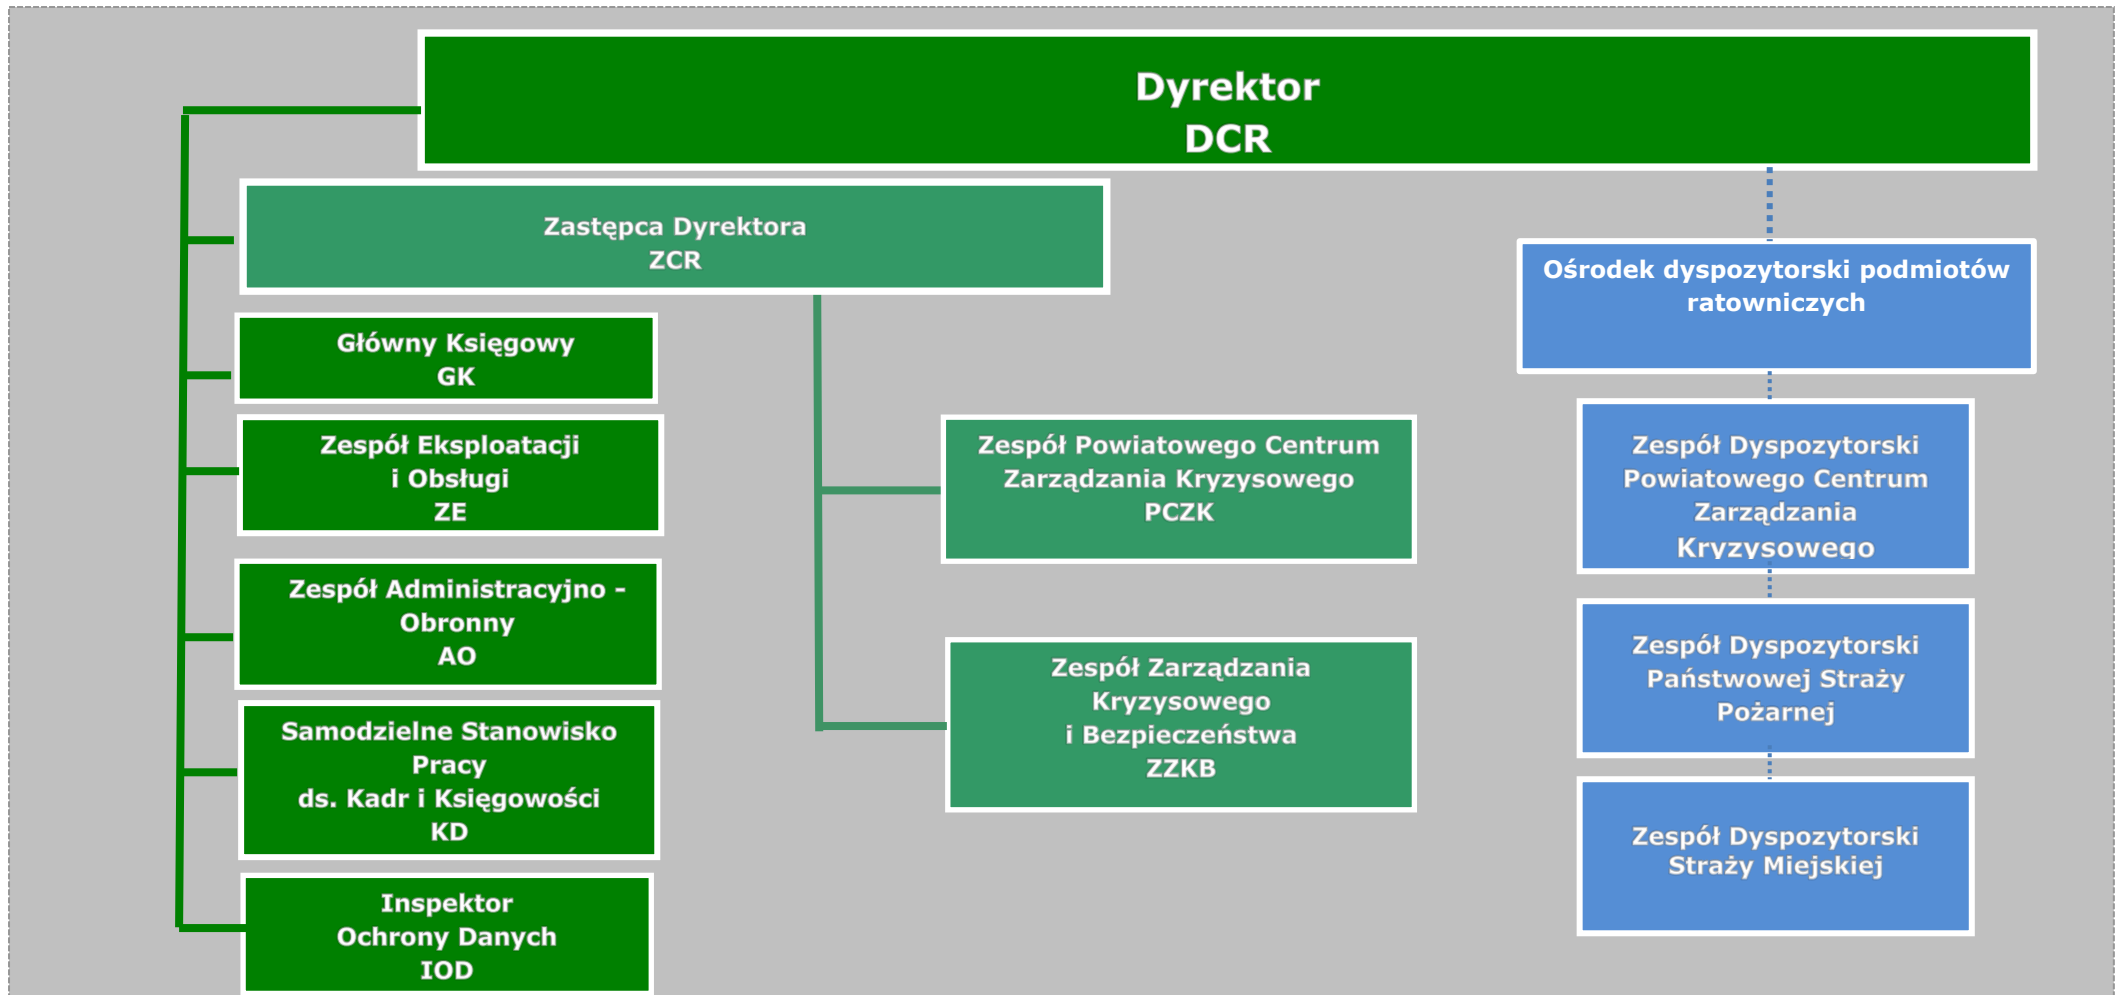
Dyrektor
DCR

Zastępca Dyrektora
ZCR

Główny Księgowy
GK

Zespół Eksploatacji i Obsługi
ZE

Zespół Administracyjno - Obronny
AO

Samodzielne Stanowisko Pracy ds. Kadr i Księgowości
KD

Inspektor Ochrony Danych
IOD

Zespół Powiatowego Centrum Zarządzania Kryzysowego
PCZK

Zespół Zarządzania Kryzysowego i Bezpieczeństwa
ZZKB

Ośrodek dyspozytorski podmiotów ratowniczych

Zespół Dyspozytorski Powiatowego Centrum Zarządzania Kryzysowego

Zespół Dyspozytorski Państwowej Straży Pożarnej

Zespół Dyspozytorski Straży Miejskiej